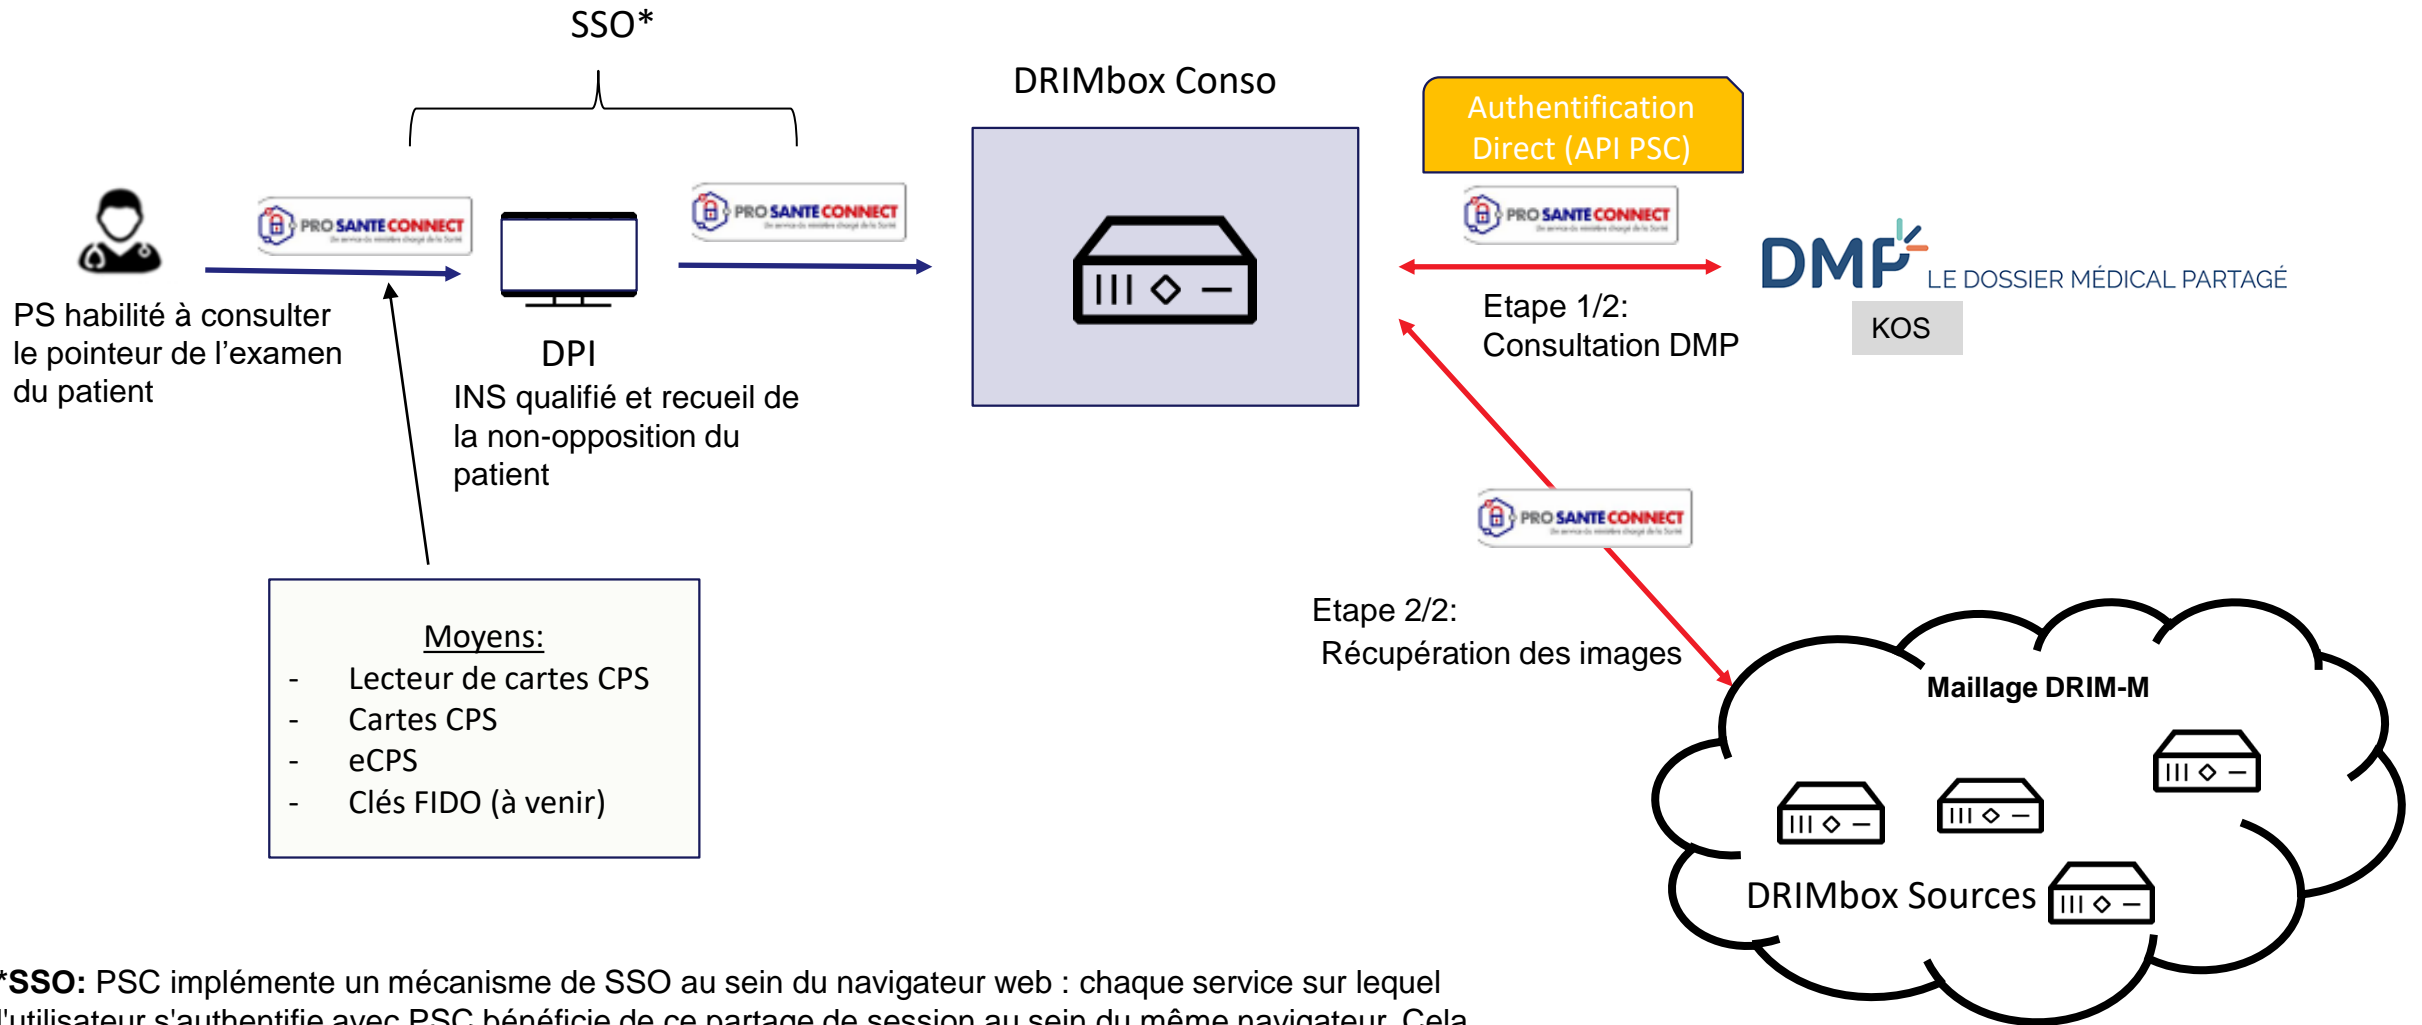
SSO*

DRIMbox Conso

Authentification Direct (API PSC)

PRO SANTE CONNECT

PRO SANTE CONNECT

PRO SANTE CONNECT

DMP LE DOSSIER MÉDICAL PARTAGÉ

KOS

PS habilité à consulter le pointeur de l'examen du patient

DPI

INS qualifié et recueil de la non-opposition du patient

Etape 1/2: Consultation DMP

PRO SANTE CONNECT

Etape 2/2: Récupération des images

Moyens:
- Lecteur de cartes CPS
- Cartes CPS
- eCPS
- Clés FIDO (à venir)

Maillage DRIM-M

DRIMbox Sources

***SSO:** PSC implémente un mécanisme de SSO au sein du navigateur web : chaque service sur lequel l'utilisateur s'authentifie avec PSC bénéficie de ce partage de session au sein du même navigateur. Cela